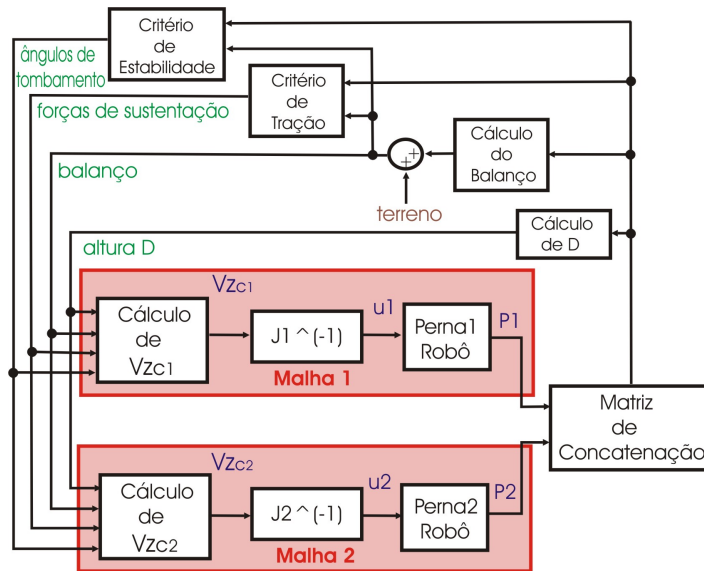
Critério de Estabilidade

ângulos de tombamento

Critério de Tração

forças de sustentação

+ +

Cálculo do Balanço

balanço

terreno

Cálculo de D

altura D

Vzc1

Cálculo de Vzc1

J1 ^(-1)

u1

Perna1 Robô

P1

Malha 1

Matriz de Concatenação

Vzc2

Cálculo de Vzc2

J2 ^(-1)

u2

Perna2 Robô

P2

Malha 2